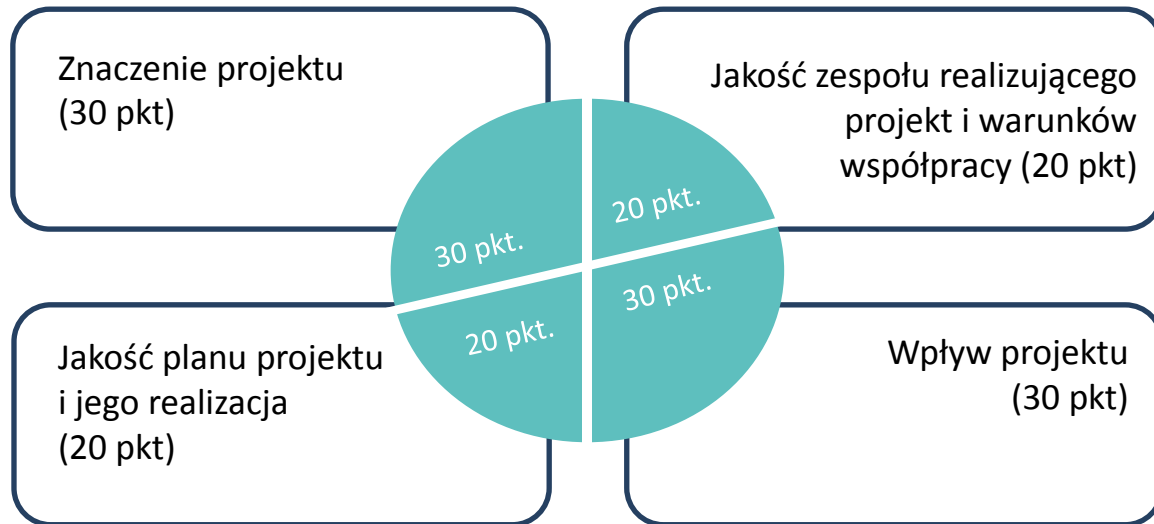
Znaczenie projektu
(30 pkt)

Jakość zespołu realizującego projekt i warunków współpracy (20 pkt)

30 pkt.

20 pkt.

20 pkt.

30 pkt.

Jakość planu projektu i jego realizacja
(20 pkt)

Wpływ projektu
(30 pkt)